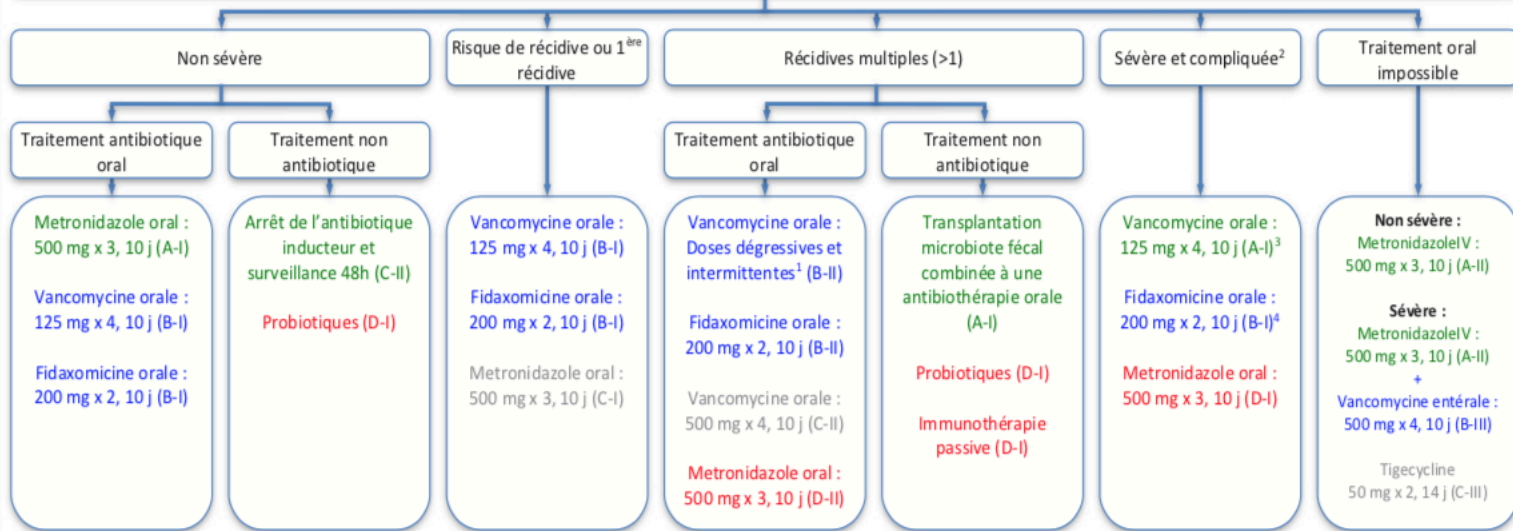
Non sévère

Risque de récidive ou 1$^{ère}$ récidive

Récidives multiples (>1)

Sévère et compliquée$^{2}$

Traitement oral impossible

Traitement antibiotique oral

Traitement non antibiotique

Metronidazole oral : 500 mg x 3, 10 j (A-I)

Vancomycine orale : 125 mg x 4, 10 j (B-I)

Fidaxomicine orale : 200 mg x 2, 10 j (B-I)

Arrêt de l'antibiotique inducteur et surveillance 48h (C-II)

Probiotiques (D-I)

Vancomycine orale : 125 mg x 4, 10 j (B-I)

Fidaxomicine orale : 200 mg x 2, 10 j (B-I)

Metronidazole oral : 500 mg x 3, 10 j (C-I)

Traitement antibiotique oral

Traitement non antibiotique

Vancomycine orale : Doses dégressives et intermittentes$^{1}$ (B-II)

Fidaxomicine orale : 200 mg x 2, 10 j (B-II)

Vancomycine orale : 500 mg x 4, 10 j (C-II)

Metronidazole oral : 500 mg x 3, 10 j (D-II)

Transplantation microbiote fécal combinée à une antibiothérapie orale (A-I)

Probiotiques (D-I)

Immunothérapie passive (D-I)

Vancomycine orale : 125 mg x 4, 10 j (A-I)$^{3}$

Fidaxomicine orale : 200 mg x 2, 10 j (B-I)$^{4}$

Metronidazole oral : 500 mg x 3, 10 j (D-I)

Non sévère :
MetronidazoleIV : 500 mg x 3, 10 j (A-II)

Sévère :
MetronidazoleIV : 500 mg x 3, 10 j (A-II)
+
Vancomycine entérale : 500 mg x 4, 10 j (B-III)

Tigecycline
50 mg x 2, 14 j (C-III)